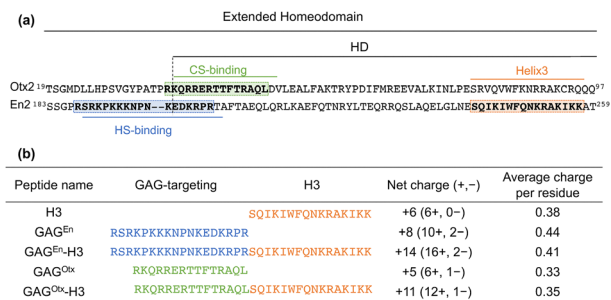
(a)

Extended Homeodomain

HD

CS-binding

Helix3

Otx2 $^{19}$TSGMDLLHPSVGYPATPRKQRRERTTFTRAQLDVLEALFAKTRYPDIFMREEVALKINLPESRVQVWFKNRRAKCRQQQ$^{97}$

En2 $^{183}$SSGPRSRKPKKKNPN--KEDKRPRTAFTAEQLQRLKAEFQTNRYLTEQRRQSLAQELGLNESQIKIWFQNKRAKIKKAT$^{259}$

HS-binding

(b)

| Peptide name | GAG-targeting | H3 | Net charge (+,−) | Average charge per residue |
|---|---|---|---|---|
| H3 | | SQIKIWFQNKRAKIKK | +6 (6+, 0−) | 0.38 |
| GAG$^{En}$ | RSRKPKKKNPNKEDKRPR | | +8 (10+, 2−) | 0.44 |
| GAG$^{En}$-H3 | RSRKPKKKNPNKEDKRPR | SQIKIWFQNKRAKIKK | +14 (16+, 2−) | 0.41 |
| GAG$^{Otx}$ | RKQRRERTTFTRAQL | | +5 (6+, 1−) | 0.33 |
| GAG$^{Otx}$-H3 | RKQRRERTTFTRAQL | SQIKIWFQNKRAKIKK | +11 (12+, 1−) | 0.35 |